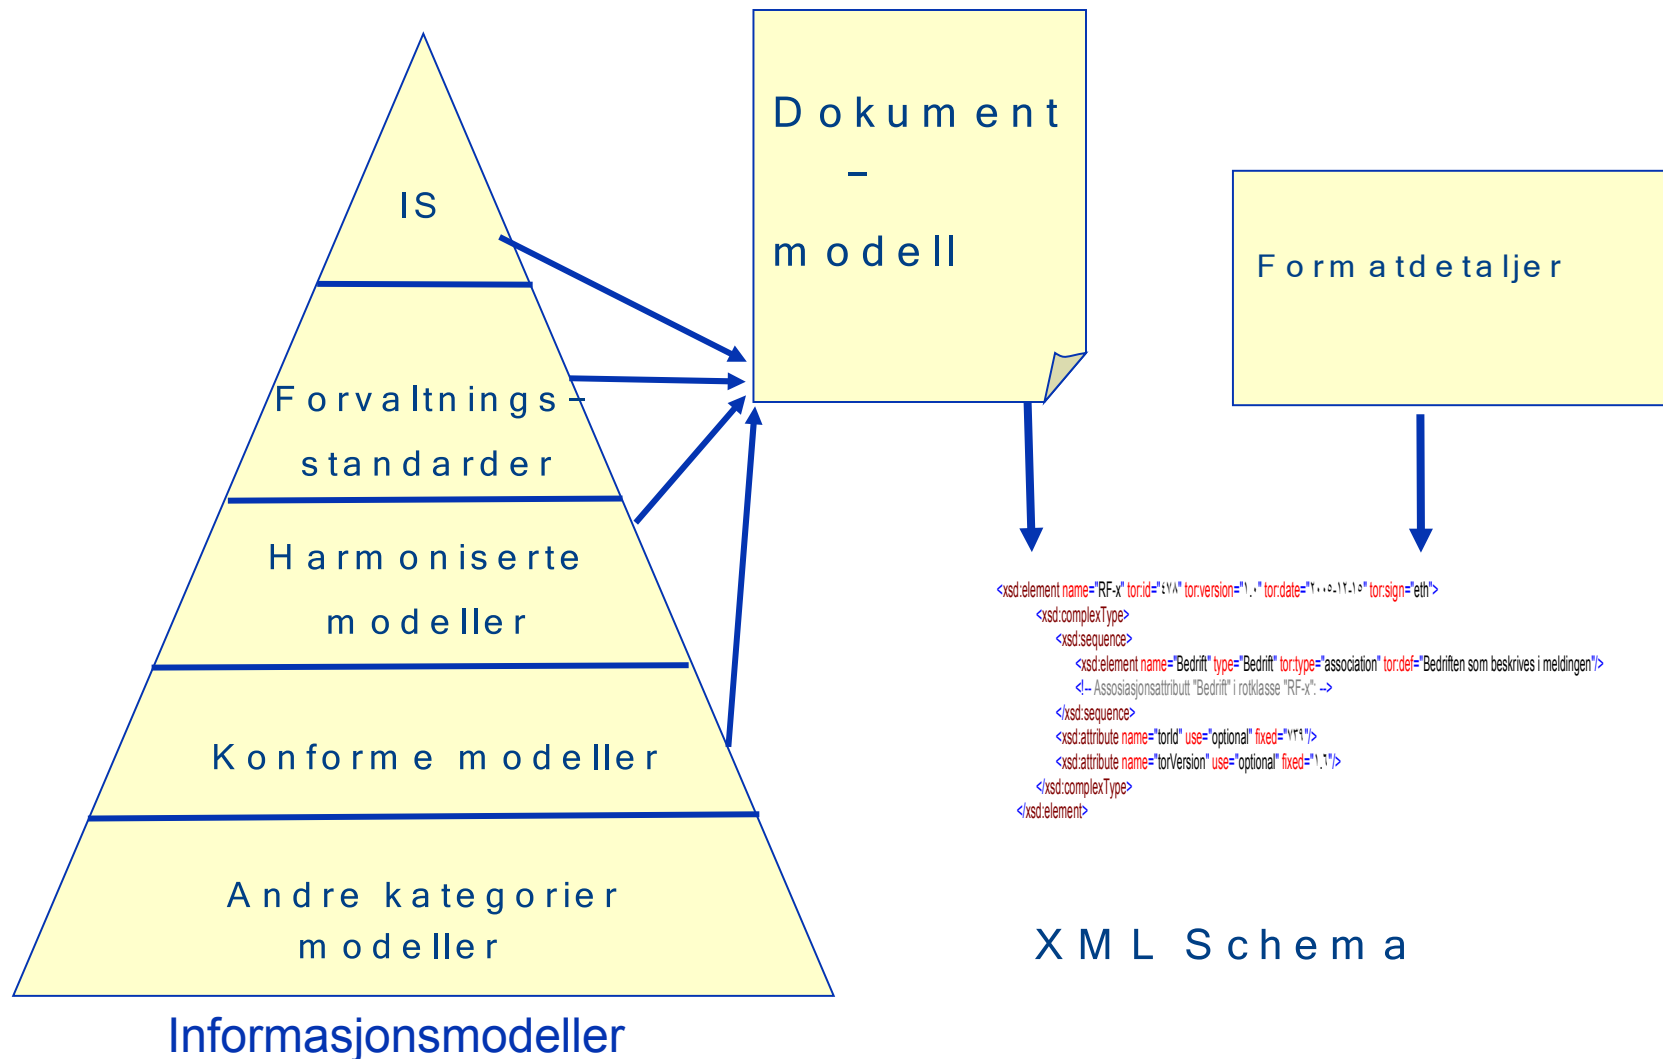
IS

Forvaltnings-standarder

Harmoniserte modeller

Konforme modeller

Andre kategorier modeller

Informasjonsmodeller

Dokument – modell

Formatdetaljer

<xsd:element name="RF-x" tor:id="٤٧٨" tor:version="١.٠" tor:date="٢٠٠٥-١٢-١٥" tor:sign="eth">
<xsd:complexType>
<xsd:sequence>
<xsd:element name="Bedrift" type="Bedrift" tor:type="association" tor:def="Bedriften som beskrives i meldingen"/>
<!-- Assosiasjonsattributt "Bedrift" i rotklasse "RF-x": -->
</xsd:sequence>
<xsd:attribute name="torId" use="optional" fixed="٧٣٩"/>
<xsd:attribute name="torVersion" use="optional" fixed="١.٦"/>
</xsd:complexType>
</xsd:element>

XML Schema